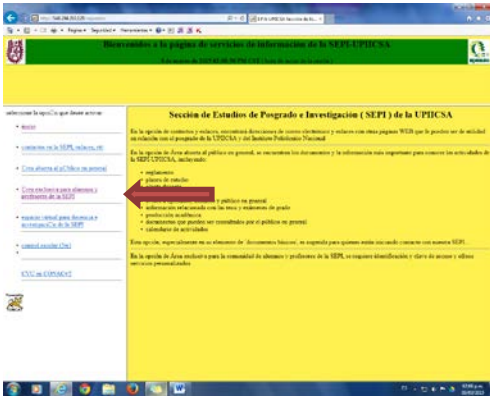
Bienvenidos a la página de servicios de información de la SEPI-UPIICSA

seleccione la opci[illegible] que desee activar

inicio

contactos en la SEPI, enlaces, etc

Área abierta al p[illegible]blico en general

Área exclusiva para alumnos y profesores de la SEPI

espacio virtual para docencia e investigaci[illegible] de la SEPI

control escolar (3w)

CVC en CONACyT

Sección de Estudios de Posgrado e Investigación ( SEPI ) de la UPIICSA

En la opción de contactos y enlaces, encontrará direcciones de correo electrónico y enlaces con otras páginas WEB que le pueden ser de utilidad en relación con el posgrado de la UPIICSA y del Instituto Politécnico Nacional.

En la opción de Área abierta al público en general, se encuentran los documentos y la información más importante para conocer las actividades de la SEPI UPIICSA, incluyendo:

reglamentos
planes de estudio
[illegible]
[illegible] y público en general
información relacionada con las tesis y exámenes de grado
producción académica
documentos que pueden ser consultados por el público en general
calendario de actividades

Esta opción, especialmente en su elemento de "documentos básicos", es sugerida para quienes están iniciando contacto con nuestra SEPI.

En la opción de Área exclusiva para la comunidad de alumnos y profesores de la SEPI, se requiere identificación y clave de acceso y ofrece servicios personalizados.